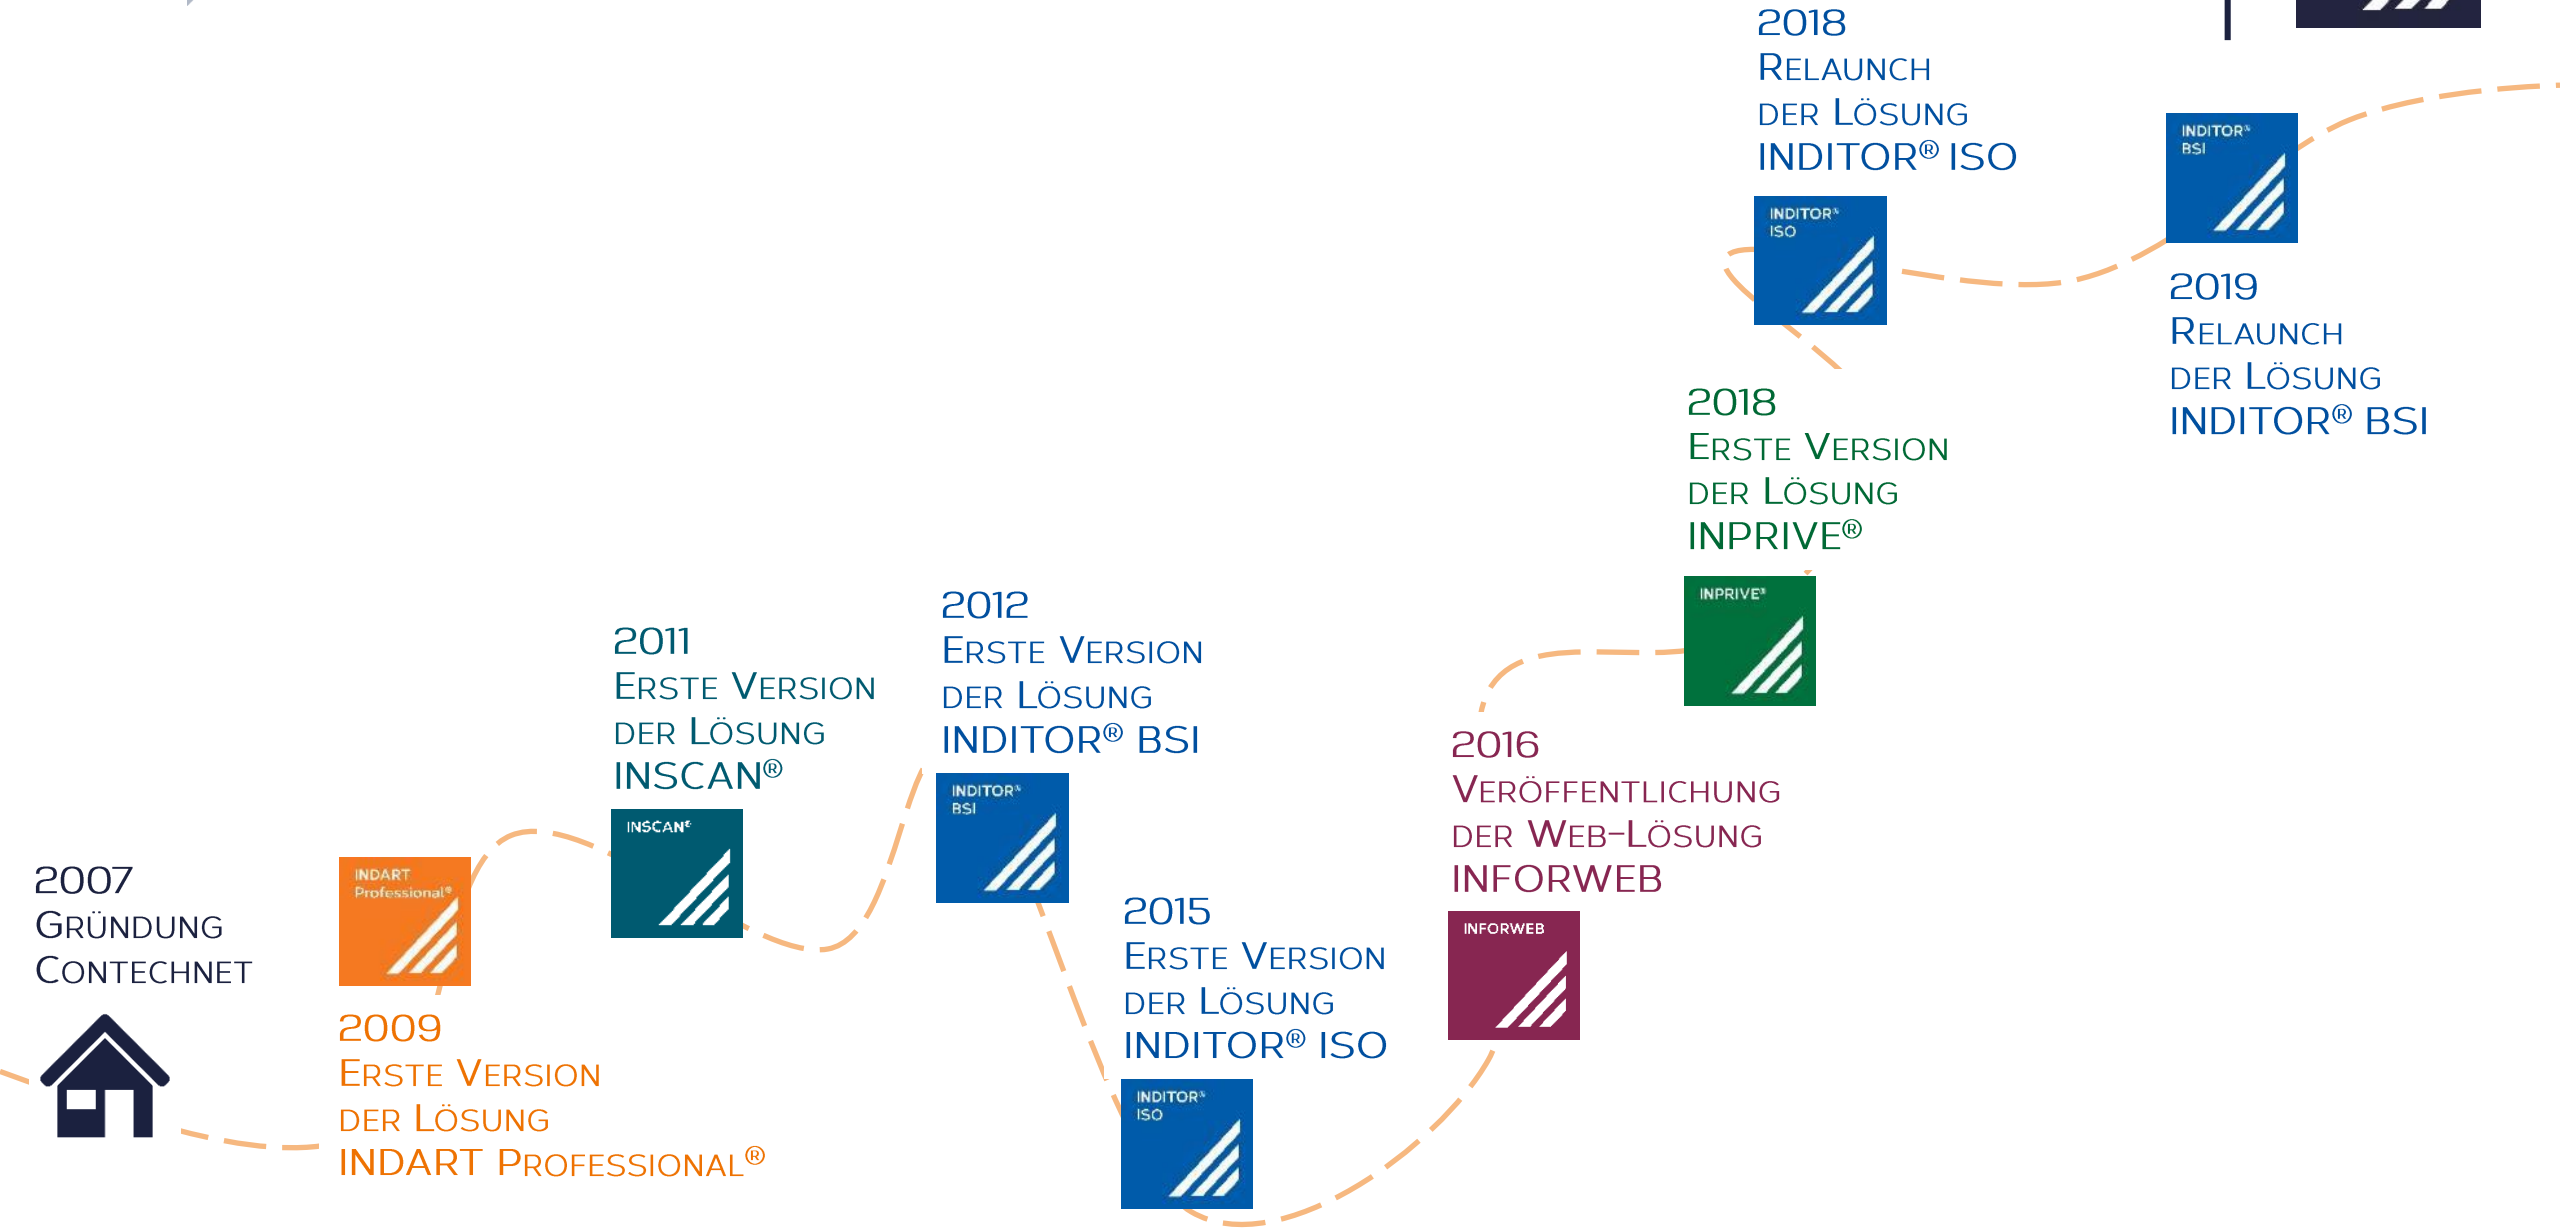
2007
Gründung
Contechnet

INDART
Professional®

2009
Erste Version
der Lösung
INDART Professional®

2011
Erste Version
der Lösung
INSCAN®

INSCAN®

2012
Erste Version
der Lösung
INDITOR® BSI

INDITOR®
BSI

2015
Erste Version
der Lösung
INDITOR® ISO

INDITOR®
ISO

2016
Veröffentlichung
der Web-Lösung
INFORWEB

INFORWEB

2018
Erste Version
der Lösung
INPRIVE®

INPRIVE®

2018
Relaunch
der Lösung
INDITOR® ISO

INDITOR®
ISO

INDITOR®
BSI

2019
Relaunch
der Lösung
INDITOR® BSI